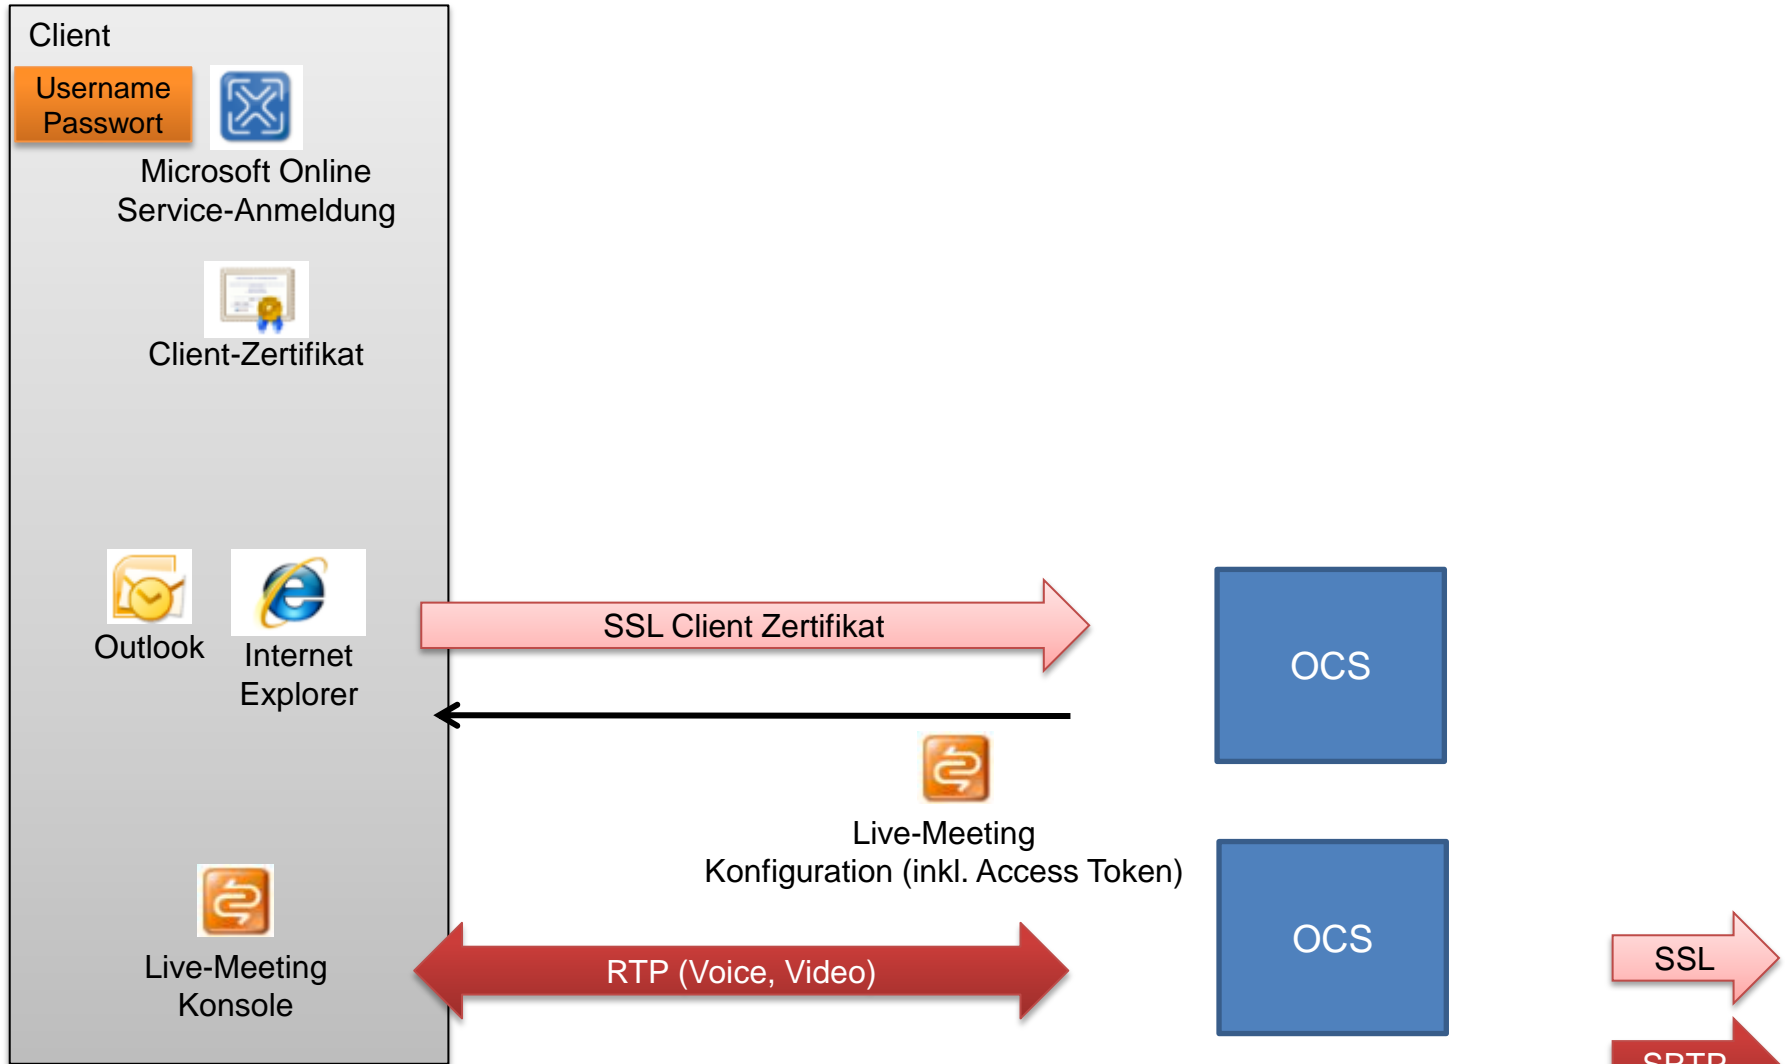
Client

Username
Passwort

Microsoft Online
Service-Anmeldung

Client-Zertifikat

Outlook

Internet
Explorer

SSL Client Zertifikat

OCS

Live-Meeting
Konfiguration (inkl. Access Token)

Live-Meeting
Konsole

RTP (Voice, Video)

OCS

SSL

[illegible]